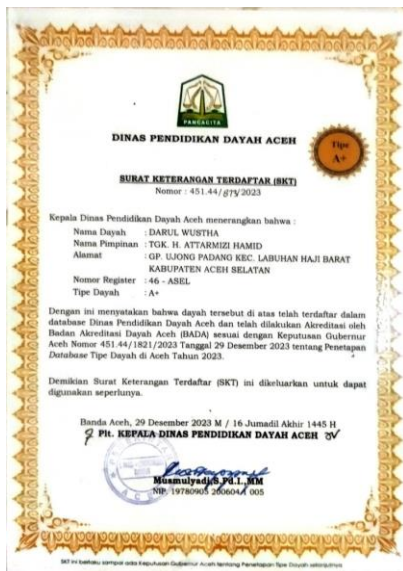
PANCACITA

DINAS PENDIDIKAN DAYAH ACEH

Tipe A+

SURAT KETERANGAN TERDAFTAR (SKT)
Nomor : 451.44/875/2023

Kepala Dinas Pendidikan Dayah Aceh menerangkan bahwa :

Nama Dayah : DARUL WUSTHA
Nama Pimpinan : TGK. H. ATTARMIZI HAMID
Alamat : GP. UJONG PADANG KEC. LABUHAN HAJI BARAT KABUPATEN ACEH SELATAN
Nomor Register : 46 - ASEL
Tipe Dayah : A+

Dengan ini menyatakan bahwa dayah tersebut di atas telah terdaftar dalam database Dinas Pendidikan Dayah Aceh dan telah dilakukan Akreditasi oleh Badan Akreditasi Dayah Aceh (BADA) sesuai dengan Keputusan Gubernur Aceh Nomor 451.44/1821/2023 Tanggal 29 Desember 2023 tentang Penetapan Database Tipe Dayah di Aceh Tahun 2023.

Demikian Surat Keterangan Terdaftar (SKT) ini dikeluarkan untuk dapat digunakan seperlunya.

Banda Aceh, 29 Desember 2023 M / 16 Jumadil Akhir 1445 H
Plt. KEPALA DINAS PENDIDIKAN DAYAH ACEH

Musmulyadi, S.Pd.I., MM
NIP. 19780905 200604 1 005

SKT ini berlaku sampai ada Keputusan Gubernur Aceh tentang Penetapan Tipe Dayah selanjutnya